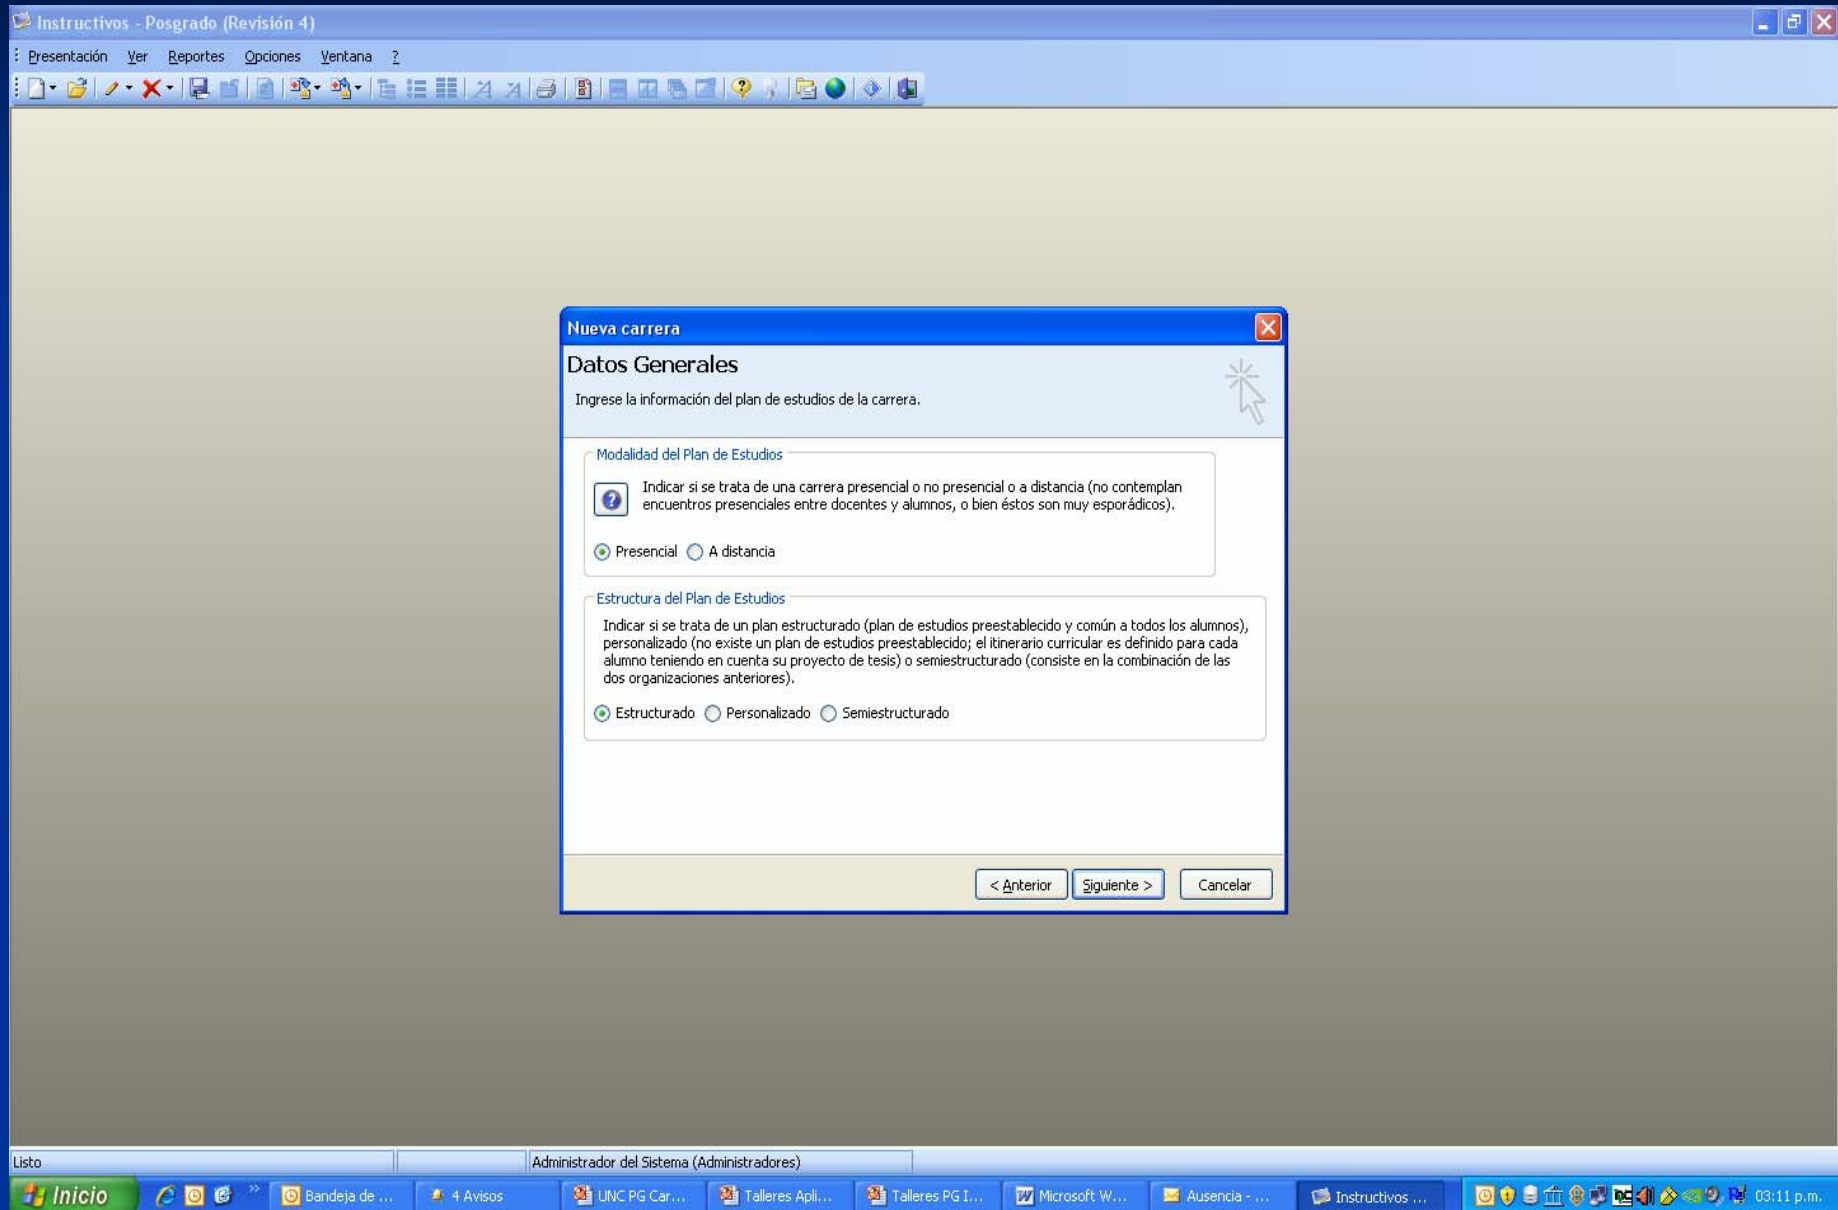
Instructivos - Posgrado (Revisión 4)

Presentación Ver Reportes Opciones Ventana ?

Nueva carrera

Datos Generales

Ingrese la información del plan de estudios de la carrera.

Modalidad del Plan de Estudios

Indicar si se trata de una carrera presencial o no presencial o a distancia (no contemplan encuentros presenciales entre docentes y alumnos, o bien éstos son muy esporádicos).

Presencial A distancia

Estructura del Plan de Estudios

Indicar si se trata de un plan estructurado (plan de estudios preestablecido y común a todos los alumnos), personalizado (no existe un plan de estudios preestablecido; el itinerario curricular es definido para cada alumno teniendo en cuenta su proyecto de tesis) o semiestructurado (consiste en la combinación de las dos organizaciones anteriores).

Estructurado Personalizado Semiestructurado

< Anterior Siguiente > Cancelar

Listo Administrador del Sistema (Administradores)

Inicio Bandeja de ... 4 Avisos UNC PG Car... Talleres Apli... Talleres PG I... Microsoft W... Ausencia - ... Instructivos ... 03:11 p.m.